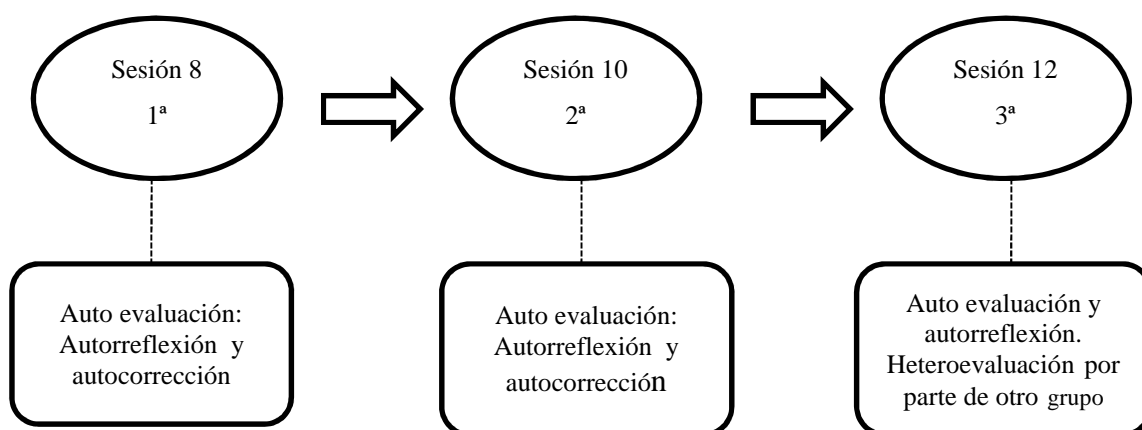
Sesión 8
1ª

Sesión 10
2ª

Sesión 12
3ª

Auto evaluación: Autorreflexión y autocorrección

Auto evaluación: Autorreflexión y autocorrección

Auto evaluación y autorreflexión. Heteroevaluación por parte de otro grupo